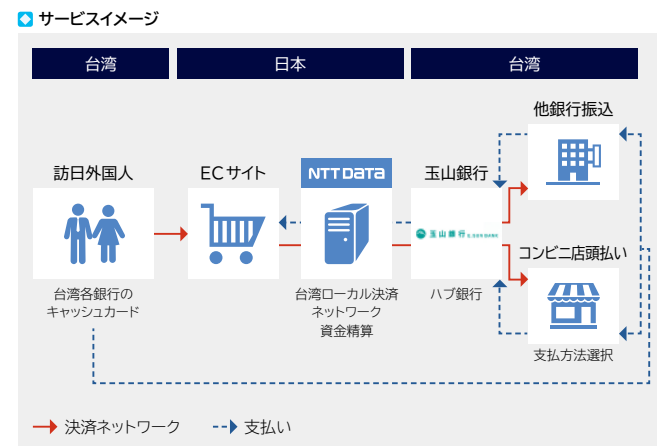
サービスイメージ

台湾

日本

台湾

訪日外国人

台湾各銀行のキャッシュカード

ECサイト

NTT DATA

台湾ローカル決済ネットワーク資金精算

玉山銀行

玉山銀行

ハブ銀行

他銀行振込

コンビニ店頭払い

支払方法選択

決済ネットワーク

支払い